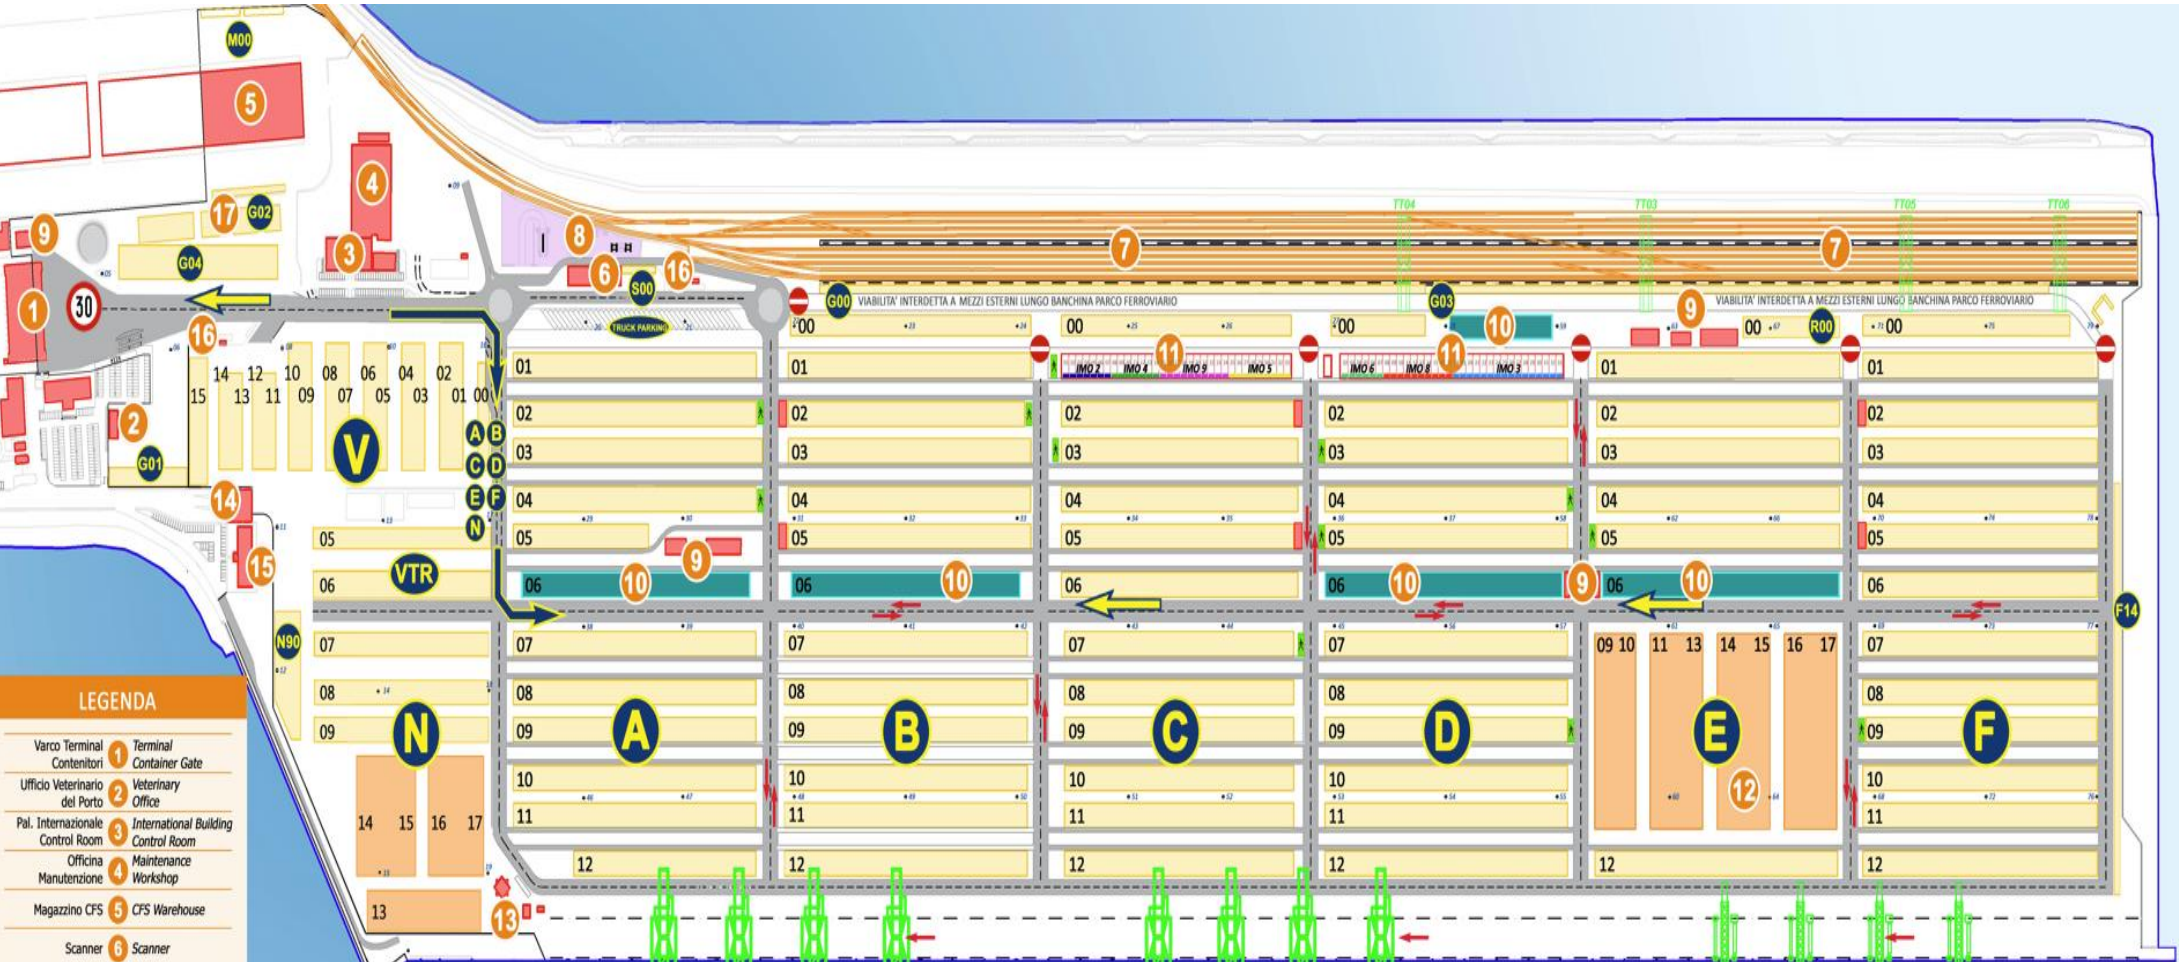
M00
5
4
17 G02
9
G04
3
8
6
S00
16
7
7
TT04
TT03
TT05
TT06
1
30
16
G00 VIABILITA' INTERDETTA A MEZZI ESTERNI LUNGO BANCHINA PARCO FERROVIARIO
G03
10
9
VIABILITA' INTERDETTA A MEZZI ESTERNI LUNGO BANCHINA PARCO FERROVIARIO
R00
TRUCK PARKING
00
00
00
00
00
11
11
IMO 2 IMO 4 IMO 9 IMO 5
IMO 6 IMO 8 IMO 3
14 12 10 08 06 04 02
15 13 11 09 07 05 03 01 00
2
G01
V
A B
C D
E F
N
14
15
VTR
N90
01 02 03 04 05 06 07 08 09 10 11 12
9
10
10
10
9
10
09 10 11 13 14 15 16 17
12
F14
05
06
07
08
09
N
A
B
C
D
E
F
14 15 16 17
13
13

LEGENDA
Varco Terminal Contenitori 1 Terminal Container Gate
Ufficio Veterinario del Porto 2 Veterinary Office
Pal. Internazionale Control Room 3 International Building Control Room
Officina Manutenzione 4 Maintenance Workshop
Magazzino CFS 5 CFS Warehouse
Scanner 6 Scanner